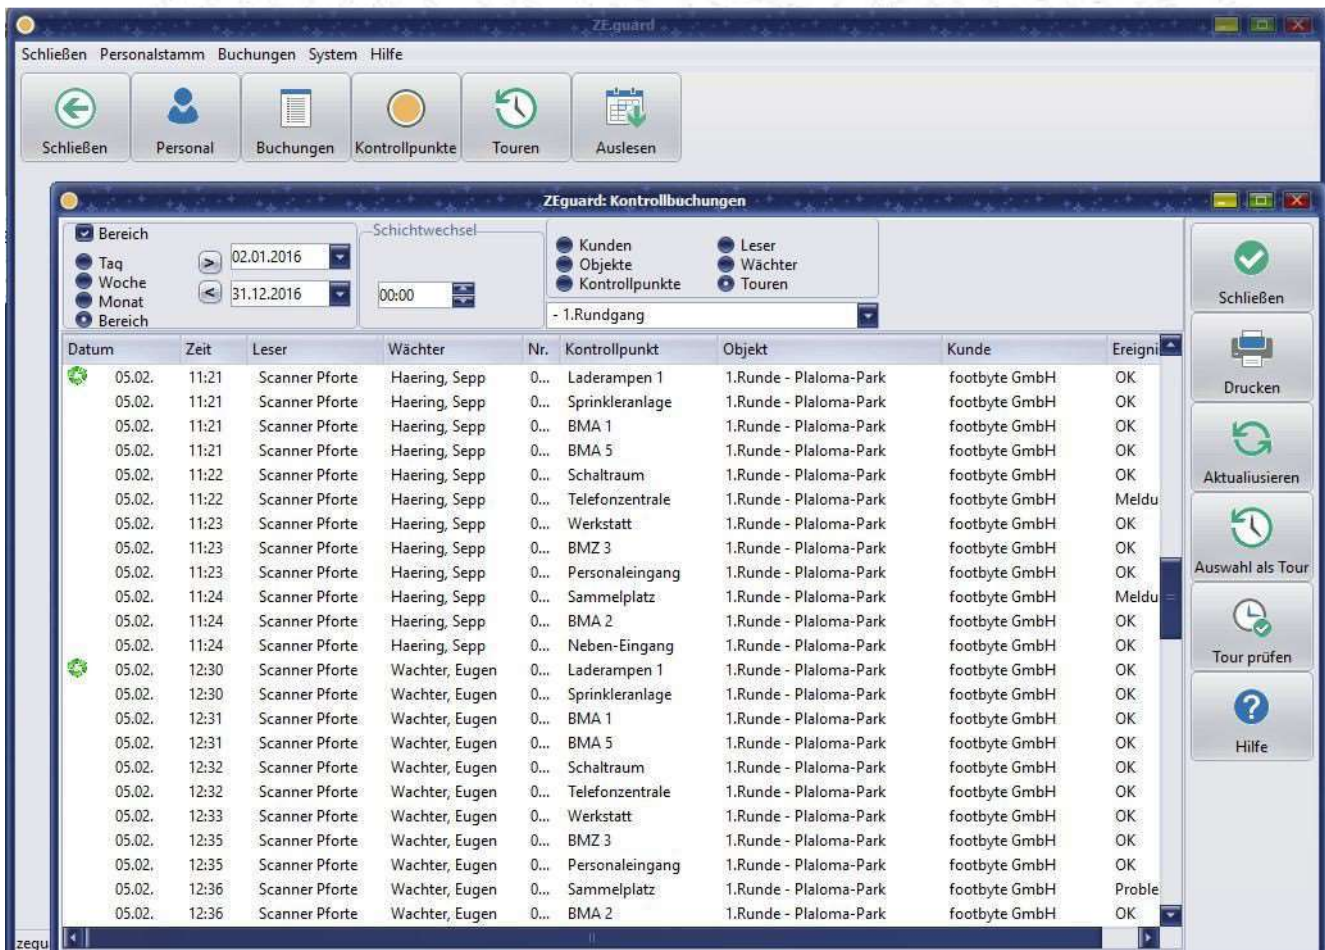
ZE.guard

Schließen Personalstamm Buchungen System Hilfe

Schließen Personal Buchungen Kontrollpunkte Touren Auslesen

ZEguard: Kontrollbuchungen

Bereich
Tag
Woche
Monat
Bereich

> 02.01.2016
< 31.12.2016

Schichtwechsel
00:00

Kunden
Objekte
Kontrollpunkte
Leser
Wächter
Touren

- 1.Rundgang

| Datum | Zeit | Leser | Wächter | Nr. | Kontrollpunkt | Objekt | Kunde | Ereigni |
|---|---|---|---|---|---|---|---|---|
| 05.02. | 11:21 | Scanner Pforte | Haering, Sepp | 0... | Laderampen 1 | 1.Runde - Plaloma-Park | footbyte GmbH | OK |
| 05.02. | 11:21 | Scanner Pforte | Haering, Sepp | 0... | Sprinkleranlage | 1.Runde - Plaloma-Park | footbyte GmbH | OK |
| 05.02. | 11:21 | Scanner Pforte | Haering, Sepp | 0... | BMA 1 | 1.Runde - Plaloma-Park | footbyte GmbH | OK |
| 05.02. | 11:21 | Scanner Pforte | Haering, Sepp | 0... | BMA 5 | 1.Runde - Plaloma-Park | footbyte GmbH | OK |
| 05.02. | 11:22 | Scanner Pforte | Haering, Sepp | 0... | Schaltraum | 1.Runde - Plaloma-Park | footbyte GmbH | OK |
| 05.02. | 11:22 | Scanner Pforte | Haering, Sepp | 0... | Telefonzentrale | 1.Runde - Plaloma-Park | footbyte GmbH | Meldu |
| 05.02. | 11:23 | Scanner Pforte | Haering, Sepp | 0... | Werkstatt | 1.Runde - Plaloma-Park | footbyte GmbH | OK |
| 05.02. | 11:23 | Scanner Pforte | Haering, Sepp | 0... | BMZ 3 | 1.Runde - Plaloma-Park | footbyte GmbH | OK |
| 05.02. | 11:23 | Scanner Pforte | Haering, Sepp | 0... | Personaleingang | 1.Runde - Plaloma-Park | footbyte GmbH | OK |
| 05.02. | 11:24 | Scanner Pforte | Haering, Sepp | 0... | Sammelplatz | 1.Runde - Plaloma-Park | footbyte GmbH | Meldu |
| 05.02. | 11:24 | Scanner Pforte | Haering, Sepp | 0... | BMA 2 | 1.Runde - Plaloma-Park | footbyte GmbH | OK |
| 05.02. | 11:24 | Scanner Pforte | Haering, Sepp | 0... | Neben-Eingang | 1.Runde - Plaloma-Park | footbyte GmbH | OK |
| 05.02. | 12:30 | Scanner Pforte | Wachter, Eugen | 0... | Laderampen 1 | 1.Runde - Plaloma-Park | footbyte GmbH | OK |
| 05.02. | 12:30 | Scanner Pforte | Wachter, Eugen | 0... | Sprinkleranlage | 1.Runde - Plaloma-Park | footbyte GmbH | OK |
| 05.02. | 12:31 | Scanner Pforte | Wachter, Eugen | 0... | BMA 1 | 1.Runde - Plaloma-Park | footbyte GmbH | OK |
| 05.02. | 12:31 | Scanner Pforte | Wachter, Eugen | 0... | BMA 5 | 1.Runde - Plaloma-Park | footbyte GmbH | OK |
| 05.02. | 12:32 | Scanner Pforte | Wachter, Eugen | 0... | Schaltraum | 1.Runde - Plaloma-Park | footbyte GmbH | OK |
| 05.02. | 12:32 | Scanner Pforte | Wachter, Eugen | 0... | Telefonzentrale | 1.Runde - Plaloma-Park | footbyte GmbH | OK |
| 05.02. | 12:33 | Scanner Pforte | Wachter, Eugen | 0... | Werkstatt | 1.Runde - Plaloma-Park | footbyte GmbH | OK |
| 05.02. | 12:35 | Scanner Pforte | Wachter, Eugen | 0... | BMZ 3 | 1.Runde - Plaloma-Park | footbyte GmbH | OK |
| 05.02. | 12:35 | Scanner Pforte | Wachter, Eugen | 0... | Personaleingang | 1.Runde - Plaloma-Park | footbyte GmbH | OK |
| 05.02. | 12:36 | Scanner Pforte | Wachter, Eugen | 0... | Sammelplatz | 1.Runde - Plaloma-Park | footbyte GmbH | Proble |
| 05.02. | 12:36 | Scanner Pforte | Wachter, Eugen | 0... | BMA 2 | 1.Runde - Plaloma-Park | footbyte GmbH | OK |

Schließen
Drucken
Aktualiusieren
Auswahl als Tour
Tour prüfen
Hilfe

zegu